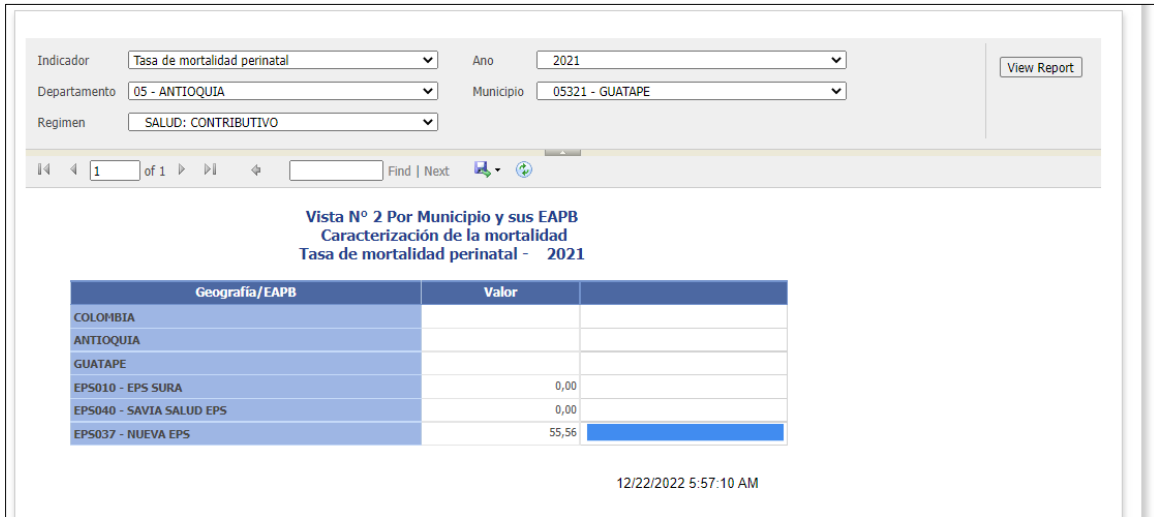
Indicador Tasa de mortalidad perinatal
Ano 2021
View Report
Departamento 05 - ANTIOQUIA
Municipio 05321 - GUATAPE
Regimen SALUD: CONTRIBUTIVO

1 of 1 Find | Next

Vista N° 2 Por Municipio y sus EAPB
Caracterización de la mortalidad
Tasa de mortalidad perinatal - 2021

| Geografía/EAPB | Valor | |
|---|---|---|
| COLOMBIA | | |
| ANTIOQUIA | | |
| GUATAPE | | |
| EPS010 - EPS SURA | 0,00 | |
| EPS040 - SAVIA SALUD EPS | 0,00 | |
| EPS037 - NUEVA EPS | 55,56 | |

12/22/2022 5:57:10 AM